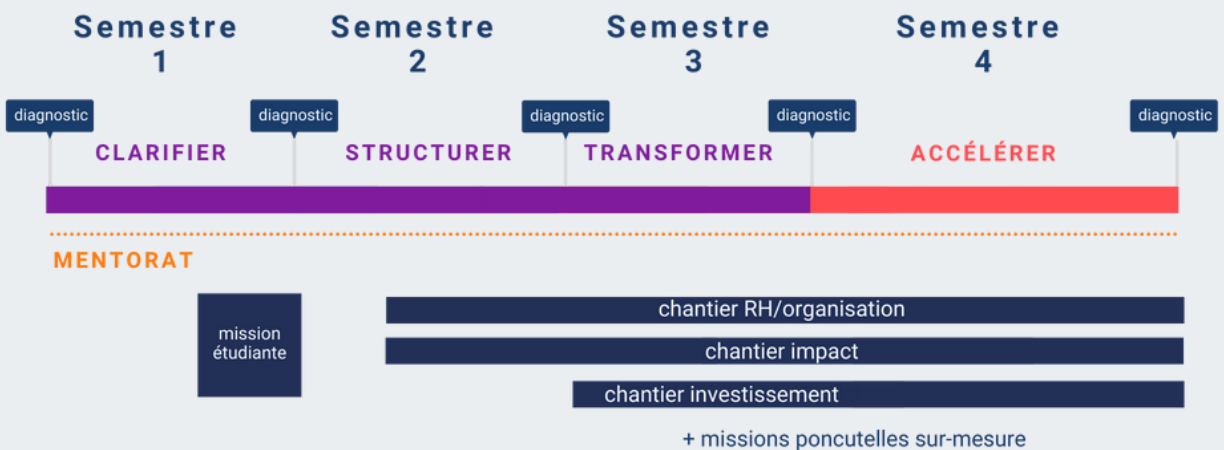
Semestre 1
Semestre 2
Semestre 3
Semestre 4

diagnostic
diagnostic
diagnostic
diagnostic
diagnostic

CLARIFIER
STRUCTURER
TRANSFORMER
ACCÉLÉRER

MENTORAT

mission étudiante

chantier RH/organisation
chantier impact
chantier investissement

+ missions poncutelles sur-mesure